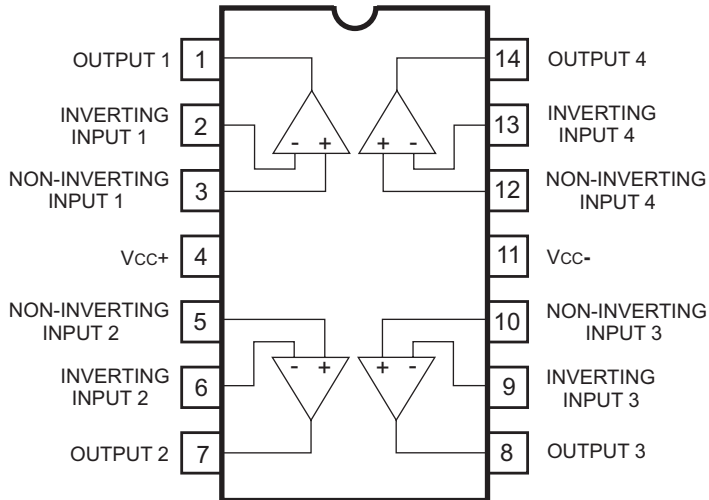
OUTPUT 1 1
INVERTING INPUT 1 2
NON-INVERTING INPUT 1 3
Vcc+ 4
NON-INVERTING INPUT 2 5
INVERTING INPUT 2 6
OUTPUT 2 7

14 OUTPUT 4
13 INVERTING INPUT 4
12 NON-INVERTING INPUT 4
11 Vcc-
10 NON-INVERTING INPUT 3
9 INVERTING INPUT 3
8 OUTPUT 3

- +
+ -
- +
+ -